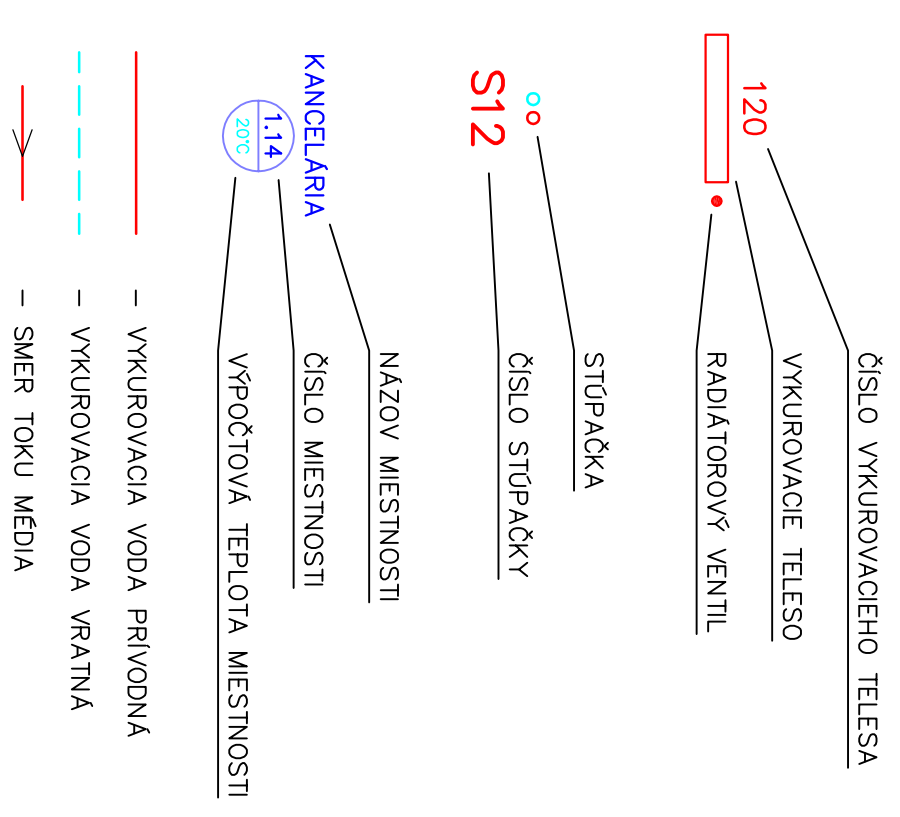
120

ČÍSLO VYKUROVACIEHO TELESA

VYKUROVACIE TELESO

RADIÁTOROVÝ VENTIL

S12

STÚPAČKA

ČÍSLO STÚPAČKY

KANCELÁRIA

NÁZOV MIESTNOSTI

1.14
20°C

ČÍSLO MIESTNOSTI

VÝPOČTOVÁ TEPLOTA MIESTNOSTI

– VYKUROVACIA VODA PRÍVODNÁ

– VYKUROVACIA VODA VRATNÁ

– SMER TOKU MÉDIA